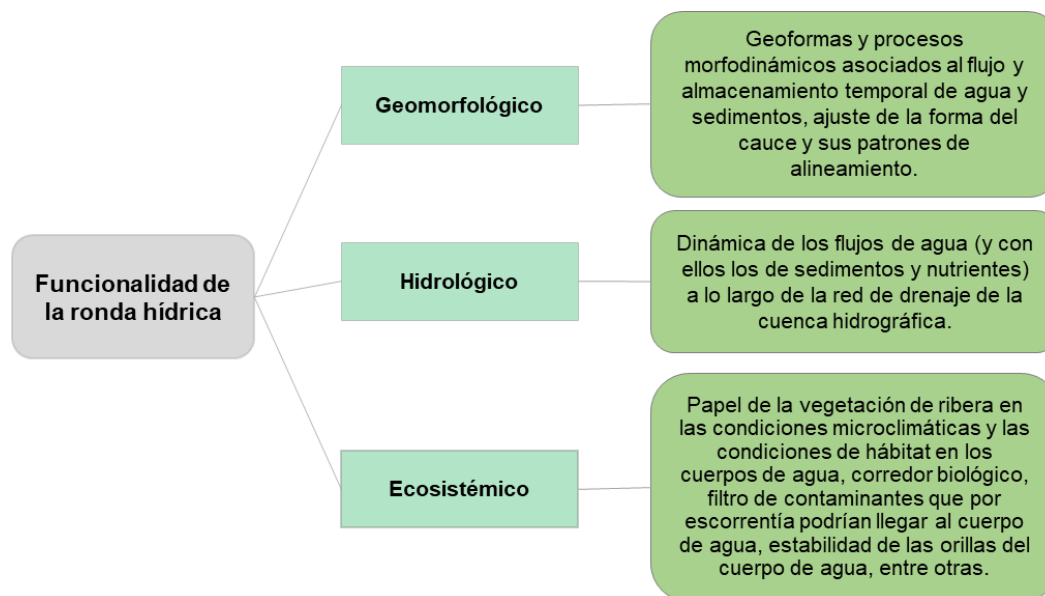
Funcionalidad de la ronda hídrica

Geomorfológico

Geoformas y procesos morfodinámicos asociados al flujo y almacenamiento temporal de agua y sedimentos, ajuste de la forma del cauce y sus patrones de alineamiento.

Hidrológico

Dinámica de los flujos de agua (y con ellos los de sedimentos y nutrientes) a lo largo de la red de drenaje de la cuenca hidrográfica.

Ecosistémico

Papel de la vegetación de ribera en las condiciones microclimáticas y las condiciones de hábitat en los cuerpos de agua, corredor biológico, filtro de contaminantes que por escorrentía podrían llegar al cuerpo de agua, estabilidad de las orillas del cuerpo de agua, entre otras.